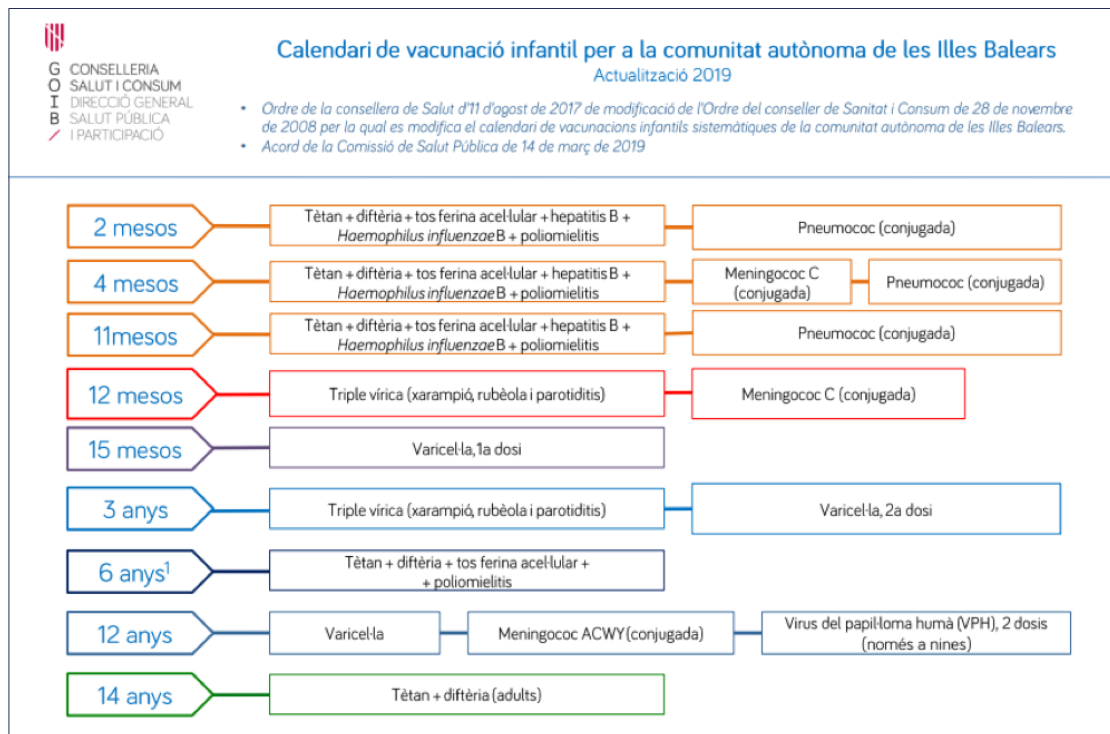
G CONSELLERIA
O SALUT I CONSUM
I DIRECCIÓ GENERAL
B SALUT PÚBLICA
I PARTICIPACIÓ

Calendari de vacunació infantil per a la comunitat autònoma de les Illes Balears
Actualització 2019

• Ordre de la consellera de Salut d'11 d'agost de 2017 de modificació de l'Ordre del conseller de Sanitat i Consum de 28 de novembre de 2008 per la qual es modifica el calendari de vacunacions infantils sistemàtiques de la comunitat autònoma de les Illes Balears.
• Acord de la Comissió de Salut Pública de 14 de març de 2019

2 mesos
Tètan + diftèria + tos ferina acel·lular + hepatitis B + Haemophilus influenzae B + poliomielitis
Pneumococ (conjugada)

4 mesos
Tètan + diftèria + tos ferina acel·lular + hepatitis B + Haemophilus influenzae B + poliomielitis
Meningococ C (conjugada)
Pneumococ (conjugada)

11mesos
Tètan + diftèria + tos ferina acel·lular + hepatitis B + Haemophilus influenzae B + poliomielitis
Pneumococ (conjugada)

12 mesos
Triple vírica (xarampió, rubèola i parotiditis)
Meningococ C (conjugada)

15 mesos
Varicel·la, 1a dosi

3 anys
Triple vírica (xarampió, rubèola i parotiditis)
Varicel·la, 2a dosi

6 anys$^1$
Tètan + diftèria + tos ferina acel·lular + + poliomielitis

12 anys
Varicel·la
Meningococ ACWY (conjugada)
Virus del papil·loma humà (VPH), 2 dosis (només a nines)

14 anys
Tètan + diftèria (adults)